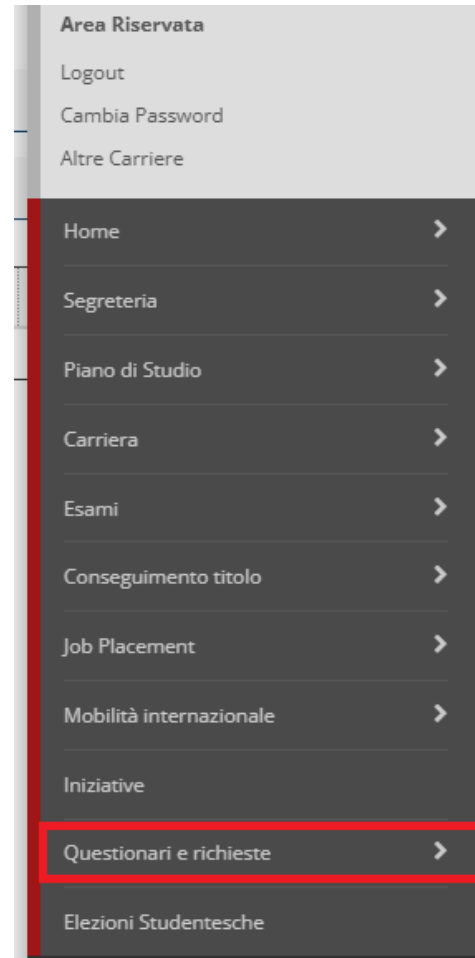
Area Riservata

Logout

Cambia Password

Altre Carriere

Home

Segreteria

Piano di Studio

Carriera

Esami

Conseguimento titolo

Job Placement

Mobilità internazionale

Iniziative

Questionari e richieste

Elezioni Studentesche